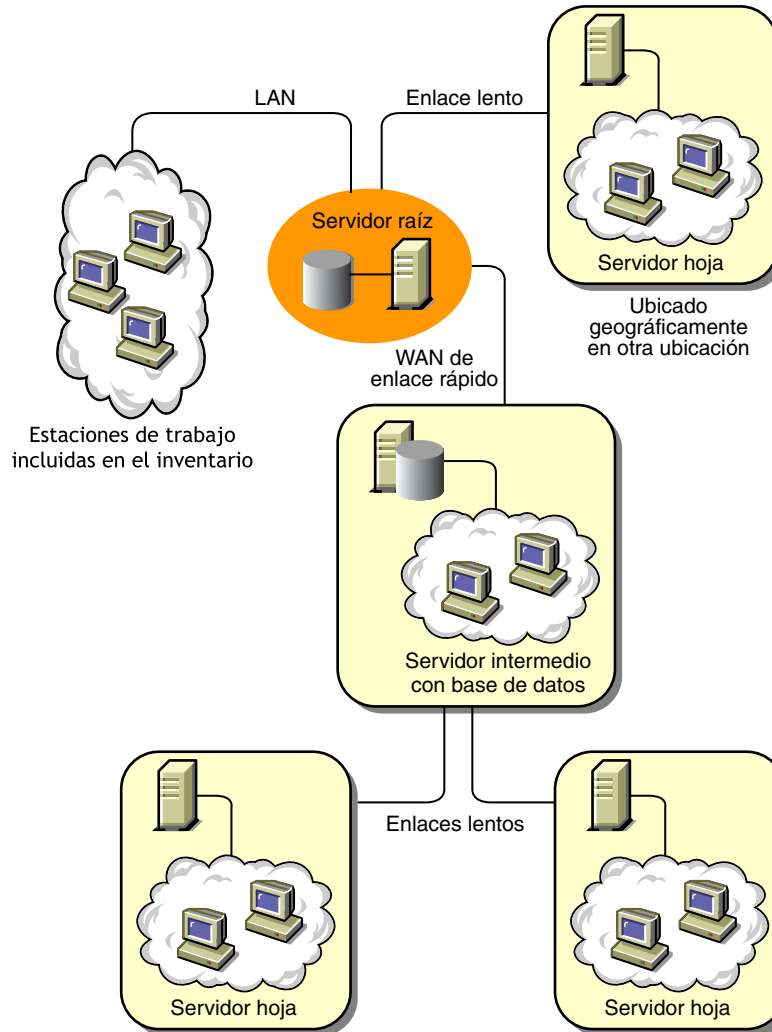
LAN

Enlace lento

Servidor raíz

Servidor hoja

Ubicado geográficamente en otra ubicación

WAN de enlace rápido

Estaciones de trabajo incluidas en el inventario

Servidor intermedio con base de datos

Enlaces lentos

Servidor hoja

Servidor hoja